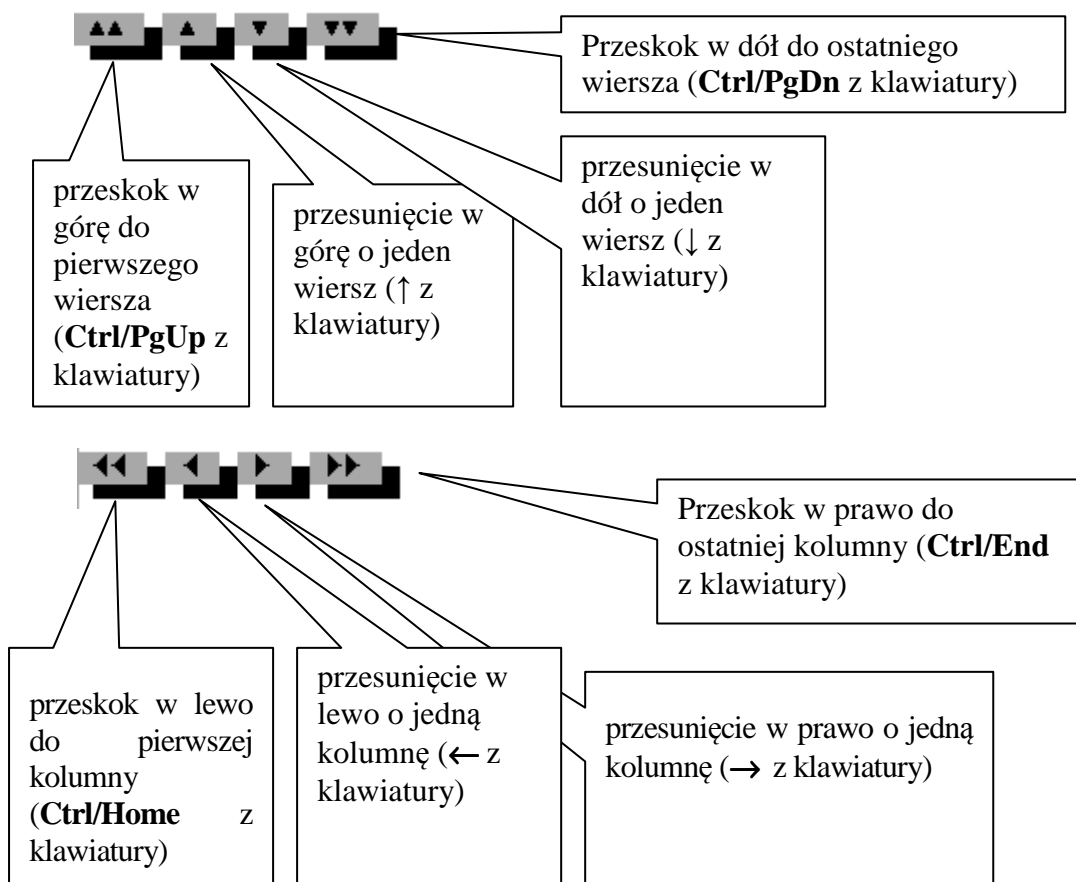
Przeskok w dół do ostatniego wiersza (**Ctrl/PgDn** z klawiatury)

przeskok w górę do pierwszego wiersza (**Ctrl/PgUp** z klawiatury)

przesunięcie w górę o jeden wiersz (↑ z klawiatury)

przesunięcie w dół o jeden wiersz (↓ z klawiatury)

Przeskok w prawo do ostatniej kolumny (**Ctrl/End** z klawiatury)

przeskok w lewo do pierwszej kolumny (**Ctrl/Home** z klawiatury)

przesunięcie w lewo o jedną kolumnę (← z klawiatury)

przesunięcie w prawo o jedną kolumnę (→ z klawiatury)